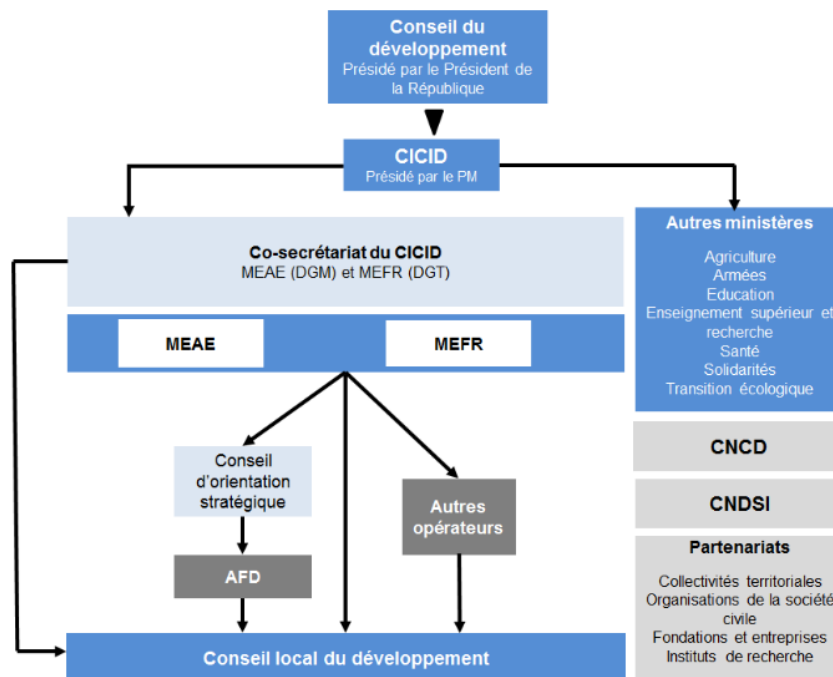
Conseil du développement
Présidé par le Président de la République

CICID
Présidé par le PM

Co-secrétariat du CICID
MEAE (DGM) et MEFR (DGT)

MEAE

MEFR

Conseil d'orientation stratégique

AFD

Autres opérateurs

Conseil local du développement

Autres ministères

Agriculture
Armées
Education
Enseignement supérieur et recherche
Santé
Solidarités
Transition écologique

CNCD

CNDSI

Partenariats

Collectivités territoriales
Organisations de la société civile
Fondations et entreprises
Instituts de recherche